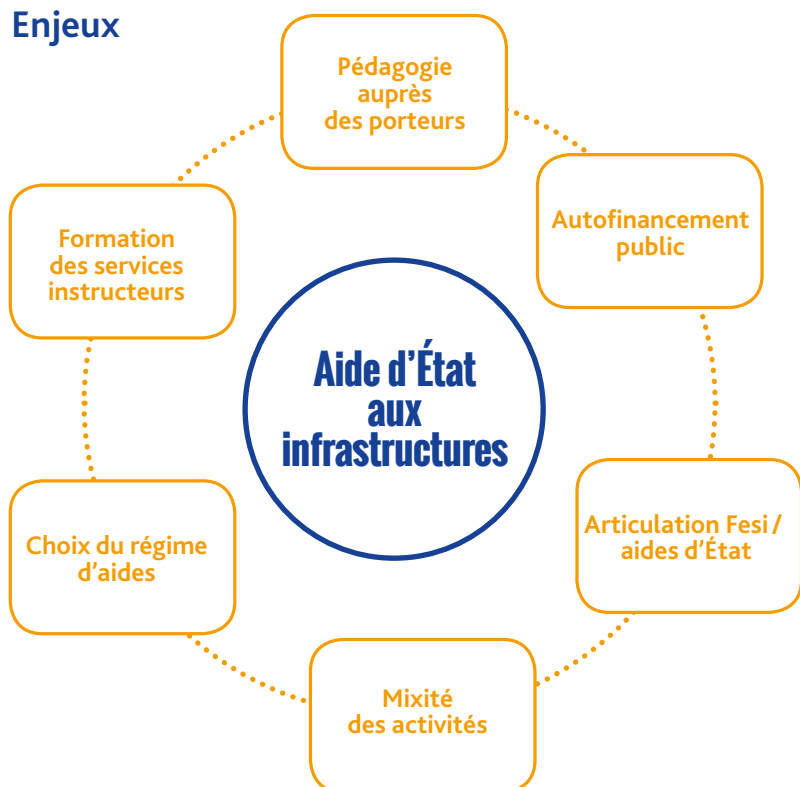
Enjeux

Aide d’État aux infrastructures

Pédagogie auprès des porteurs

Autofinancement public

Articulation Fesi / aides d’État

Mixité des activités

Choix du régime d’aides

Formation des services instructeurs